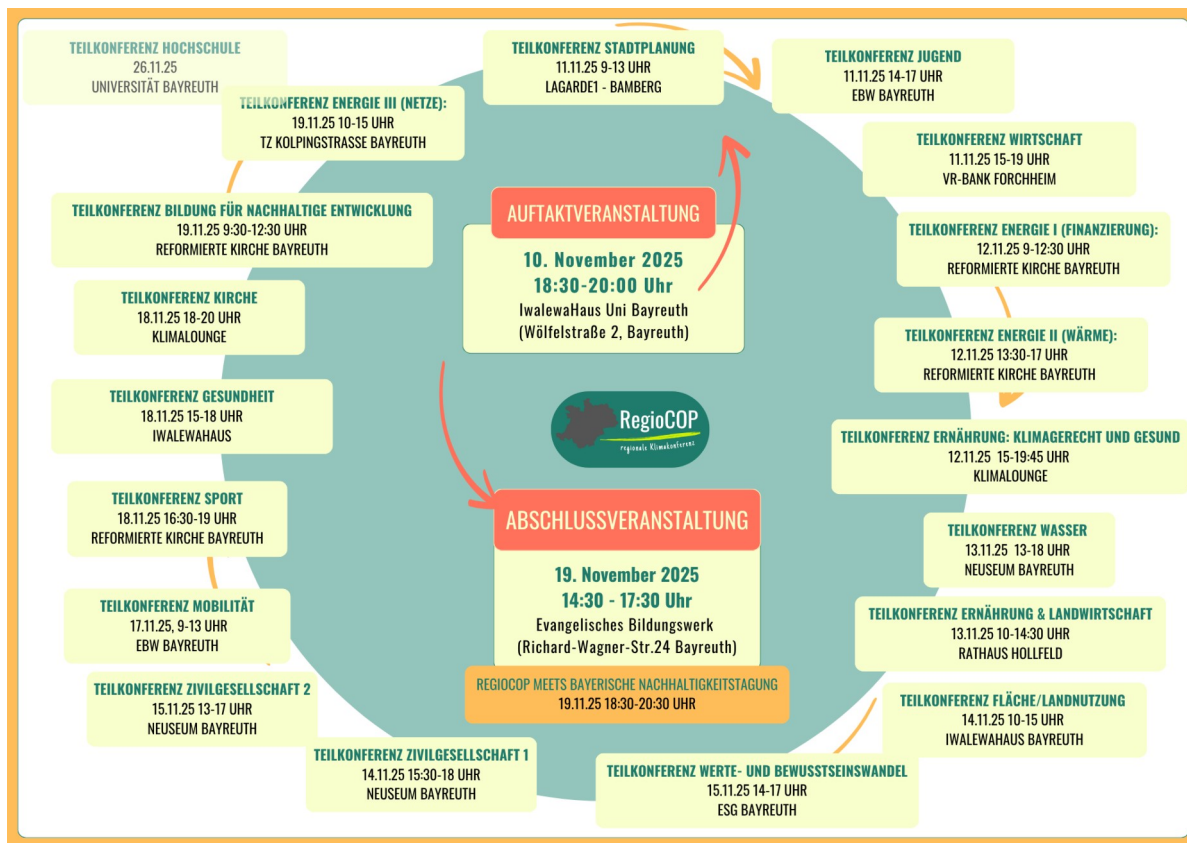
TEILKONFERENZ HOCHSCHULE
26.11.25
UNIVERSITÄT BAYREUTH

TEILKONFERENZ STADTPLANUNG
11.11.25 9-13 UHR
LAGARDE1 - BAMBERG

TEILKONFERENZ JUGEND
11.11.25 14-17 UHR
EBW BAYREUTH

TEILKONFERENZ ENERGIE III (NETZE):
19.11.25 10-15 UHR
TZ KOLPINGSTRASSE BAYREUTH

TEILKONFERENZ WIRTSCHAFT
11.11.25 15-19 UHR
VR-BANK FORCHHEIM

TEILKONFERENZ BILDUNG FÜR NACHHALTIGE ENTWICKLUNG
19.11.25 9:30-12:30 UHR
REFORMIERTE KIRCHE BAYREUTH

AUFTAKTVERANSTALTUNG
10. November 2025
18:30-20:00 Uhr
IwalewaHaus Uni Bayreuth
(Wölfelstraße 2, Bayreuth)

TEILKONFERENZ ENERGIE I (FINANZIERUNG):
12.11.25 9-12:30 UHR
REFORMIERTE KIRCHE BAYREUTH

TEILKONFERENZ KIRCHE
18.11.25 18-20 UHR
KLIMALOUNGE

TEILKONFERENZ ENERGIE II (WÄRME):
12.11.25 13:30-17 UHR
REFORMIERTE KIRCHE BAYREUTH

TEILKONFERENZ GESUNDHEIT
18.11.25 15-18 UHR
IWALEWAHAUS

RegioCOP
regionale Klimakonferenz

TEILKONFERENZ ERNÄHRUNG: KLIMAGERECHT UND GESUND
12.11.25 15-19:45 UHR
KLIMALOUNGE

TEILKONFERENZ SPORT
18.11.25 16:30-19 UHR
REFORMIERTE KIRCHE BAYREUTH

ABSCHLUSSVERANSTALTUNG
19. November 2025
14:30 - 17:30 Uhr
Evangelisches Bildungswerk
(Richard-Wagner-Str.24 Bayreuth)

TEILKONFERENZ WASSER
13.11.25 13-18 UHR
NEUSEUM BAYREUTH

TEILKONFERENZ MOBILITÄT
17.11.25, 9-13 UHR
EBW BAYREUTH

TEILKONFERENZ ERNÄHRUNG & LANDWIRTSCHAFT
13.11.25 10-14:30 UHR
RATHAUS HOLLFELD

REGIOCOP MEETS BAYERISCHE NACHHALTIGKEITSTAGUNG
19.11.25 18:30-20:30 UHR

TEILKONFERENZ ZIVILGESELLSCHAFT 2
15.11.25 13-17 UHR
NEUSEUM BAYREUTH

TEILKONFERENZ FLÄCHE/LANDNUTZUNG
14.11.25 10-15 UHR
IWALEWAHAUS BAYREUTH

TEILKONFERENZ ZIVILGESELLSCHAFT 1
14.11.25 15:30-18 UHR
NEUSEUM BAYREUTH

TEILKONFERENZ WERTE- UND BEWUSSTSEINSWANDEL
15.11.25 14-17 UHR
ESG BAYREUTH